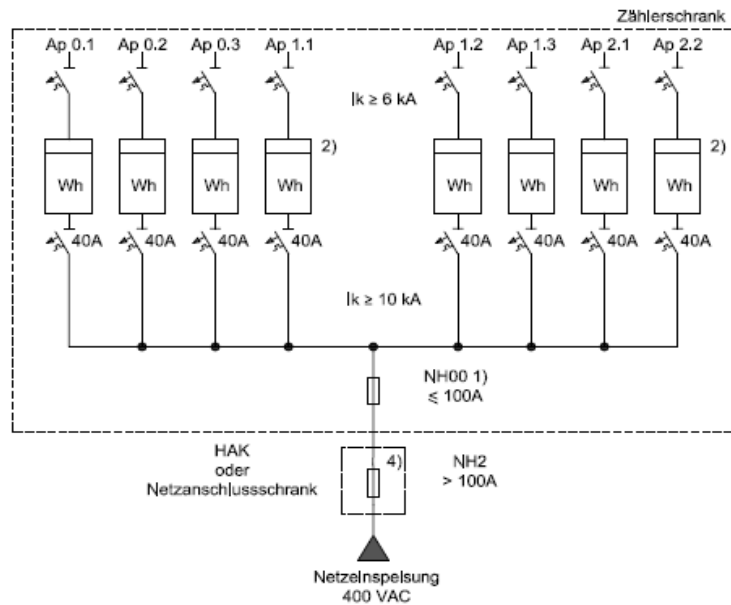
Zählerschrank

Ap 0.1 Ap 0.2 Ap 0.3 Ap 1.1 Ap 1.2 Ap 1.3 Ap 2.1 Ap 2.2

$I_k \geq 6$ kA

2) 2)

Wh Wh Wh Wh Wh Wh Wh Wh

40A 40A 40A 40A 40A 40A 40A 40A

$I_k \geq 10$ kA

NH00 1)
≤ 100A

HAK
oder
Netzanschlussschrank

4)

NH2
> 100A

Netzeinspeisung
400 VAC